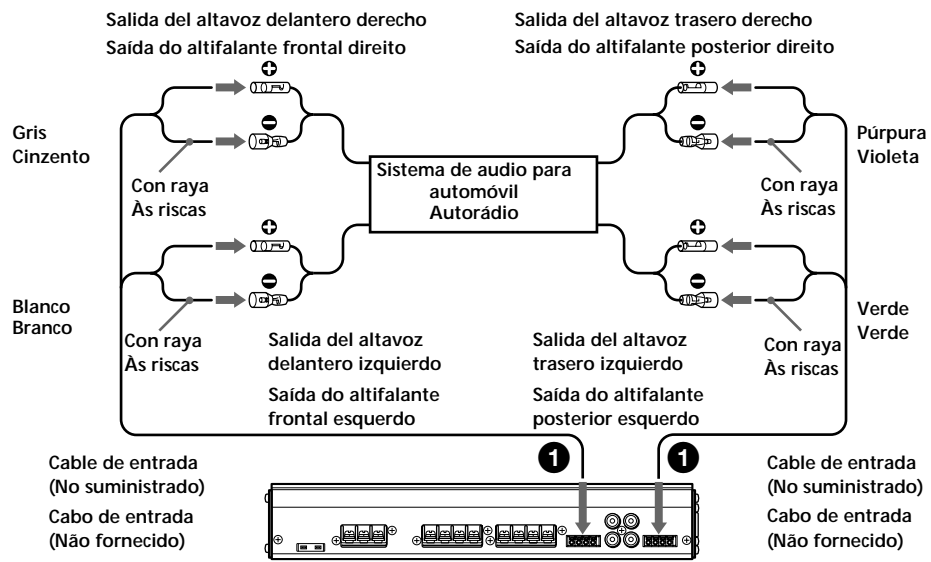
Salida del altavoz delantero derecho
Saída do altifalante frontal direito

Salida del altavoz trasero derecho
Saída do altifalante posterior direito

Gris
Cinzento

Púrpura
Violeta

Con raya
Às riscas

Sistema de audio para automóvil
Autorádio

Con raya
Às riscas

Blanco
Branco

Verde
Verde

Con raya
Às riscas

Salida del altavoz delantero izquierdo
Saída do altifalante frontal esquerdo

Salida del altavoz trasero izquierdo
Saída do altifalante posterior esquerdo

Con raya
Às riscas

Cable de entrada
(No suministrado)
Cabo de entrada
(Não fornecido)

1

1

Cable de entrada
(No suministrado)
Cabo de entrada
(Não fornecido)